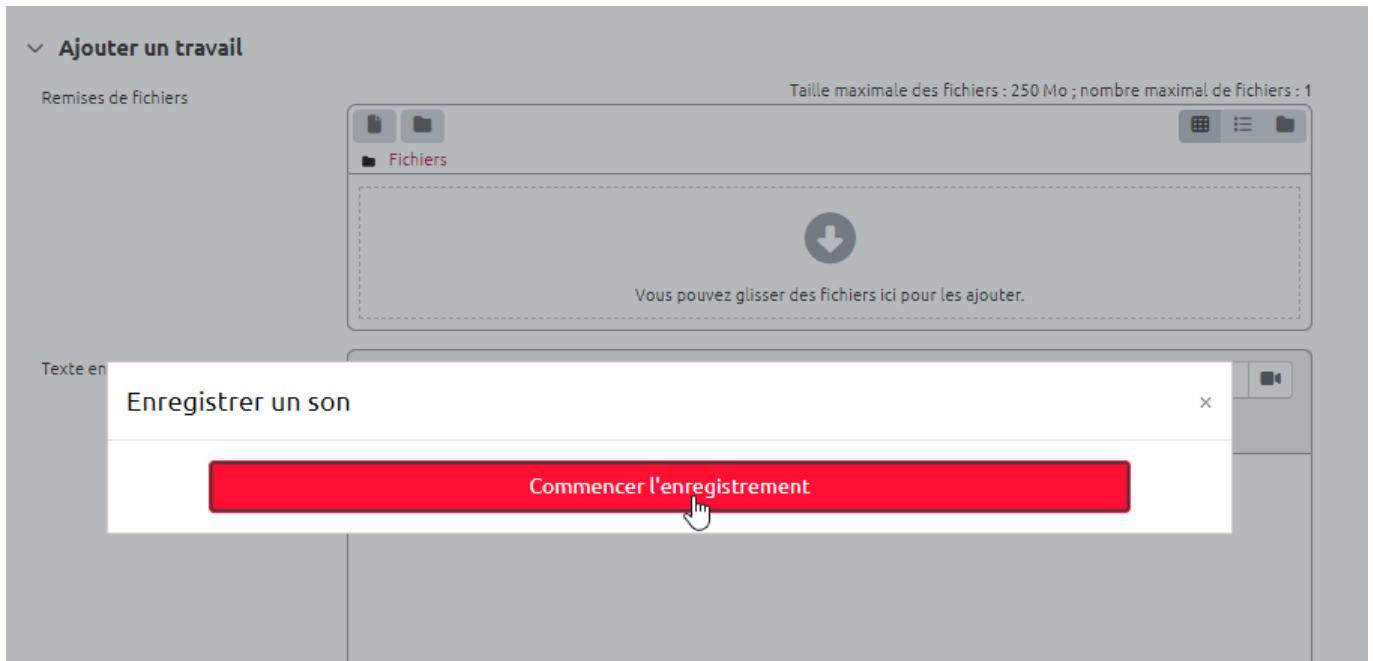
Ajouter un travail

Remises de fichiers

Taille maximale des fichiers : 250 Mo ; nombre maximal de fichiers : 1

Fichiers

Vous pouvez glisser des fichiers ici pour les ajouter.

Texte en

Enregistrer un son

×

Commencer l'enregistrement